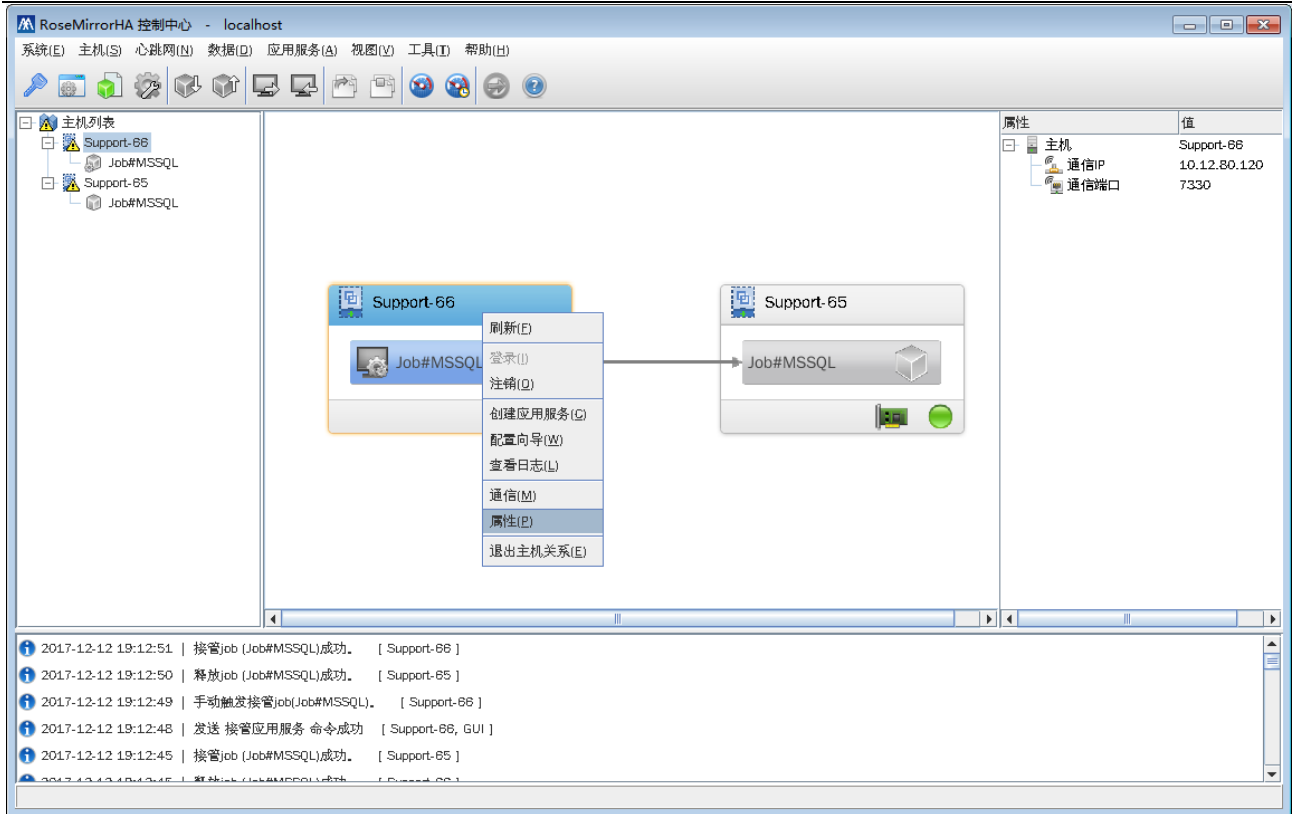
RoseMirrorHA 控制中心 - localhost

系统(E) 主机(S) 心跳网(N) 数据(D) 应用服务(A) 视图(V) 工具(T) 帮助(H)

主机列表
Support-66
Job#MSSQL
Support-65
Job#MSSQL

Support-66
Job#MSSQL

刷新(F)
登录(I)
注销(O)
创建应用服务(C)
配置向导(W)
查看日志(L)
通信(M)
属性(P)
退出主机关系(E)

Support-65
Job#MSSQL

| 属性 | 值 |
|---|---|
| 主机 | Support-66 |
| 通信IP | 10.12.80.120 |
| 通信端口 | 7330 |

2017-12-12 19:12:51 | 接管job (Job#MSSQL)成功。 [ Support-66 ]
2017-12-12 19:12:50 | 释放job (Job#MSSQL)成功。 [ Support-65 ]
2017-12-12 19:12:49 | 手动触发接管job(Job#MSSQL)。 [ Support-66 ]
2017-12-12 19:12:48 | 发送 接管应用服务 命令成功 [ Support-66, GUI ]
2017-12-12 19:12:45 | 接管job (Job#MSSQL)成功。 [ Support-65 ]
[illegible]